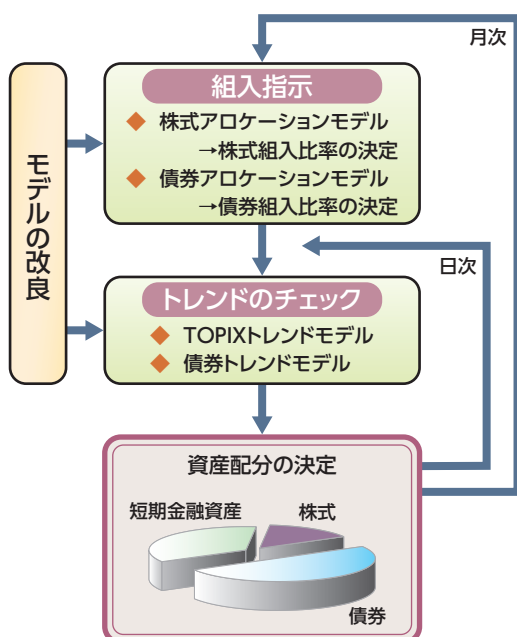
月次

モデルの改良

組入指示

◆ 株式アロケーションモデル
→株式組入比率の決定
◆ 債券アロケーションモデル
→債券組入比率の決定

日次

トレンドのチェック

◆ TOPIXトレンドモデル
◆ 債券トレンドモデル

資産配分の決定

短期金融資産

株式

債券